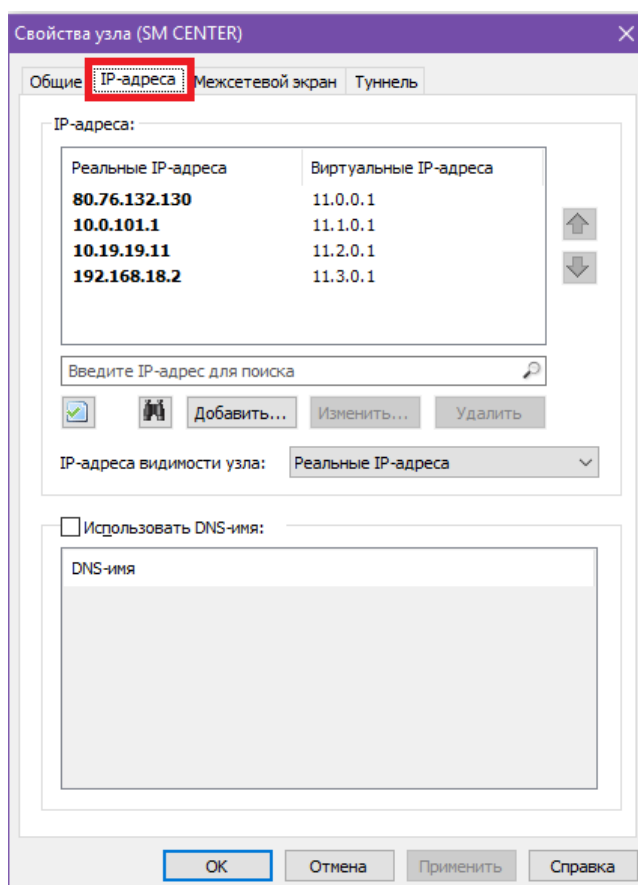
Свойства узла (SM CENTER)

Общие | IP-адреса | Межсетевой экран | Туннель

IP-адреса:

| Реальные IP-адреса | Виртуальные IP-адреса |
|---|---|
| 80.76.132.130 | 11.0.0.1 |
| 10.0.101.1 | 11.1.0.1 |
| 10.19.19.11 | 11.2.0.1 |
| 192.168.18.2 | 11.3.0.1 |

Введите IP-адрес для поиска

Добавить... Изменить... Удалить

IP-адреса видимости узла: Реальные IP-адреса

Использовать DNS-имя:

DNS-имя

OK Отмена Применить Справка